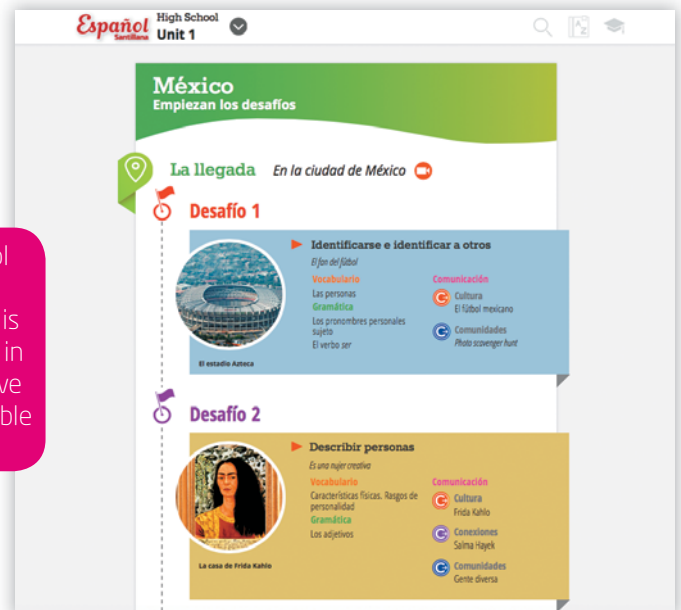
Español Santillana High School Unit 1

México
Empiezan los desafíos

La llegada En la ciudad de México

Desafío 1

Identificarse e identificar a otros
El fan del fútbol

Vocabulario
Las personas
Gramática
Los pronombres personales sujeto
El verbo ser

Comunicación
Cultura
El fútbol mexicano
Comunidades
Photo scavenger hunt

El estadio Azteca

Desafío 2

Describir personas
Es una mujer creativa

Vocabulario
Características físicas. Rasgos de personalidad
Gramática
Los adjetivos

Comunicación
Cultura
Frida Kahlo
Conexiones
Salma Hayek
Comunidades
Gente diversa

La casa de Frida Kahlo

ol
is
in
ve
ble